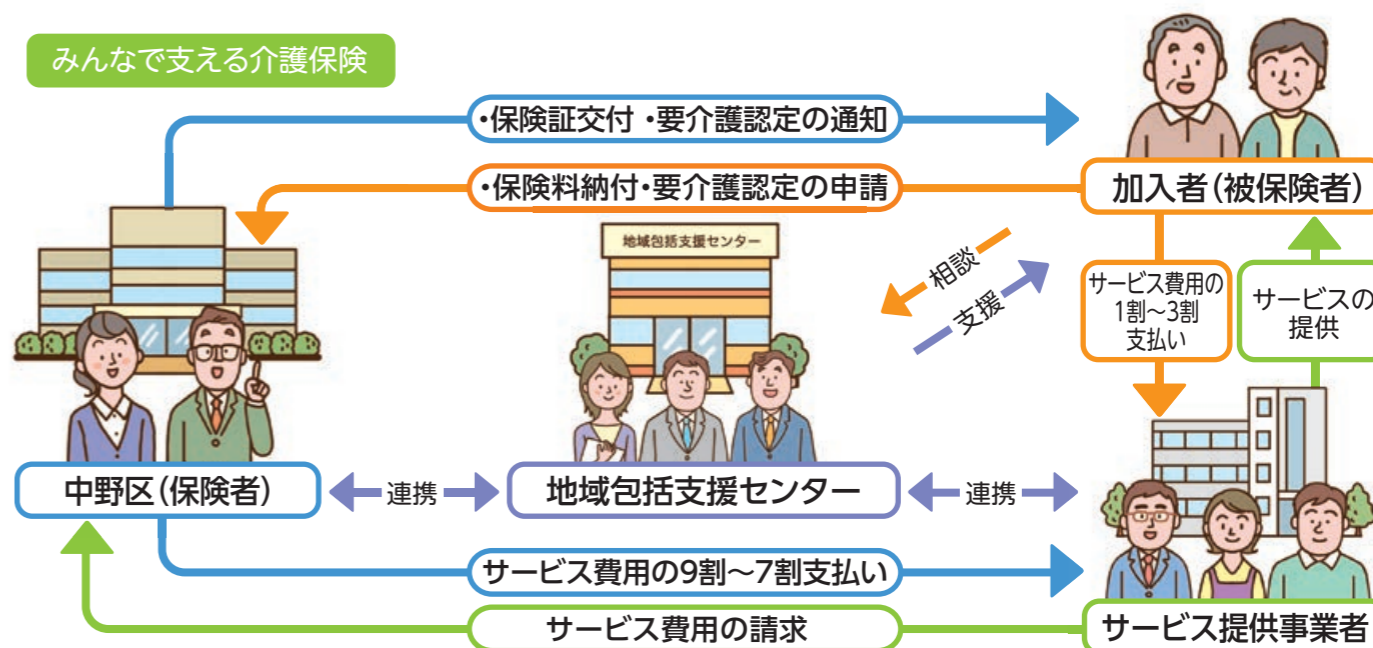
みんなで支える介護保険

・保険証交付 ・要介護認定の通知

・保険料納付・要介護認定の申請

加入者（被保険者）

地域包括支援センター

相談

支援

サービス費用の1割〜3割支払い

サービスの提供

中野区（保険者）

連携

地域包括支援センター

連携

サービス費用の9割〜7割支払い

サービス費用の請求

サービス提供事業者